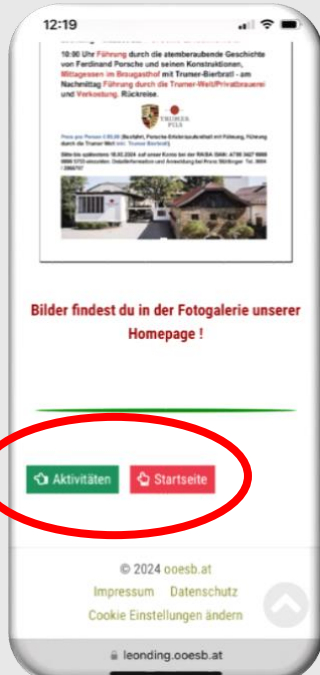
12:19

10:00 Uhr Führung durch die atemberaubende Geschichte von Ferdinand Porsche und seinen Konstruktionen, Mittagessen im Braugasthof mit Trumer-Bierbrot - am Nachmittag Führung durch die Trumer-Welt/Privatbrauerei und Verkostung, Rückreise.

TRUMER PILS

Preis pro Person € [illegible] (Busfahrt, Porsche Erlebnisausstellung mit Führung, Führung durch die Trumer Welt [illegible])

Bitte bis spätestens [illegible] auf unser Konto bei der RAIBA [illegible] einzahlen. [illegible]

Bilder findest du in der Fotogalerie unserer Homepage !

Aktivitäten

Startseite

© 2024 ooesb.at

Impressum Datenschutz

Cookie Einstellungen ändern

leonding.ooesb.at